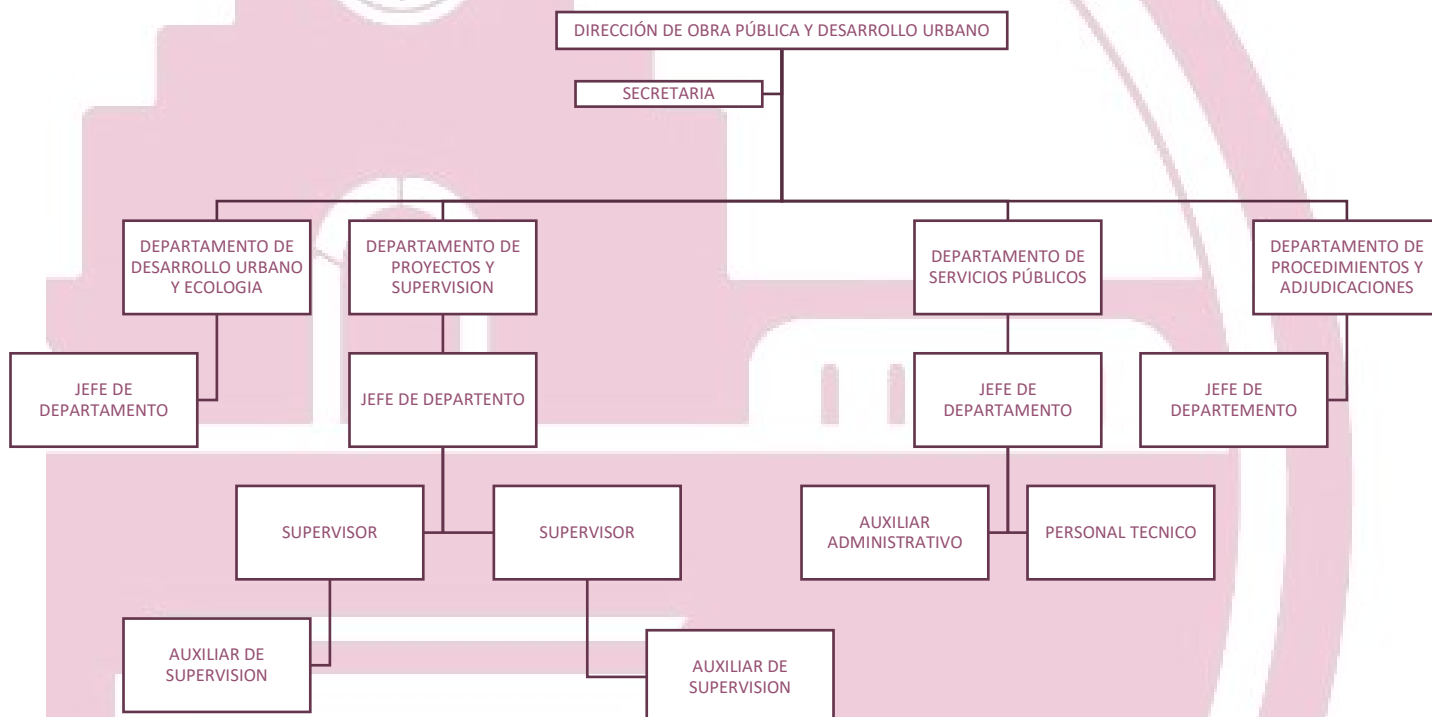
DIRECCIÓN DE OBRA PÚBLICA Y DESARROLLO URBANO

SECRETARIA

DEPARTAMENTO DE DESARROLLO URBANO Y ECOLOGIA

DEPARTAMENTO DE PROYECTOS Y SUPERVISION

DEPARTAMENTO DE SERVICIOS PÚBLICOS

DEPARTAMENTO DE PROCEDIMIENTOS Y ADJUDICACIONES

JEFE DE DEPARTAMENTO

JEFE DE DEPARTENTO

JEFE DE DEPARTAMENTO

JEFE DE DEPARTEMENTO

SUPERVISOR

SUPERVISOR

AUXILIAR ADMINISTRATIVO

PERSONAL TECNICO

AUXILIAR DE SUPERVISION

AUXILIAR DE SUPERVISION